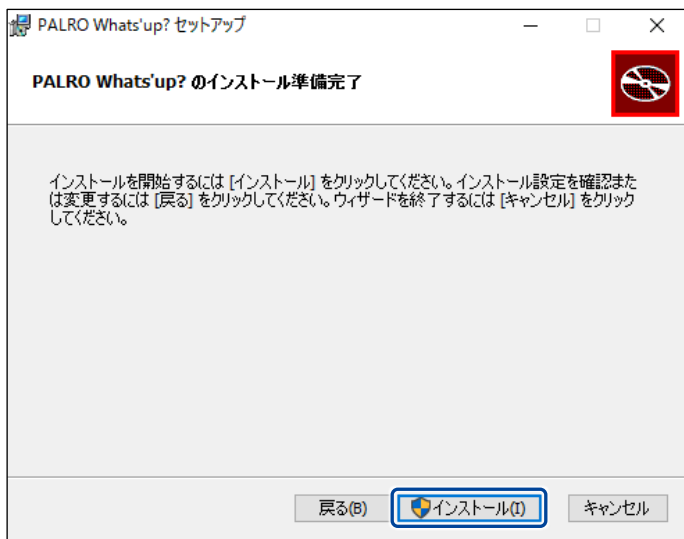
PALRO Whats'up? セットアップ

PALRO Whats'up? のインストール準備完了

インストールを開始するには [インストール] をクリックしてください。インストール設定を確認または変更するには [戻る] をクリックしてください。ウィザードを終了するには [キャンセル] をクリックしてください。

戻る(B)

インストール(I)

キャンセル